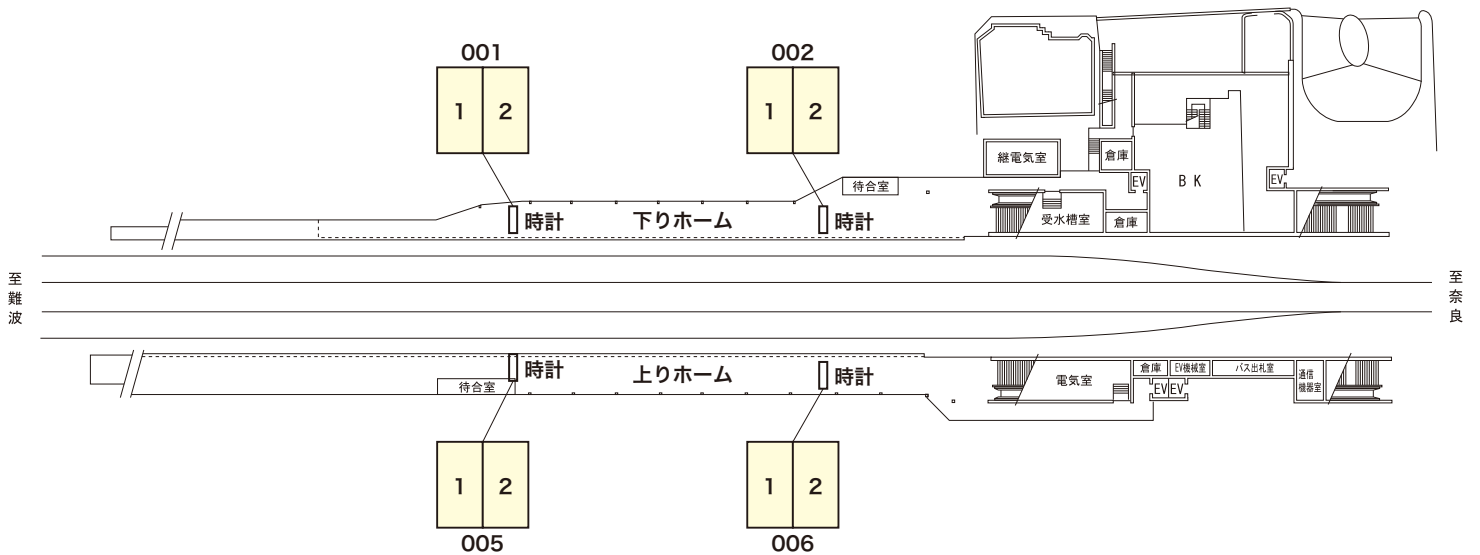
001

| 1 | 2 |
|---|---|

002

| 1 | 2 |
|---|---|

継電気室
倉庫
EV
B K
EV
待合室
時計
下りホーム
時計
受水槽室
倉庫

至
難
波

至
奈
良

時計
待合室
上りホーム
時計
電気室
倉庫
EV機械室
バス出札室
通信機器室
EV
EV

| 1 | 2 |
|---|---|

005

| 1 | 2 |
|---|---|

006